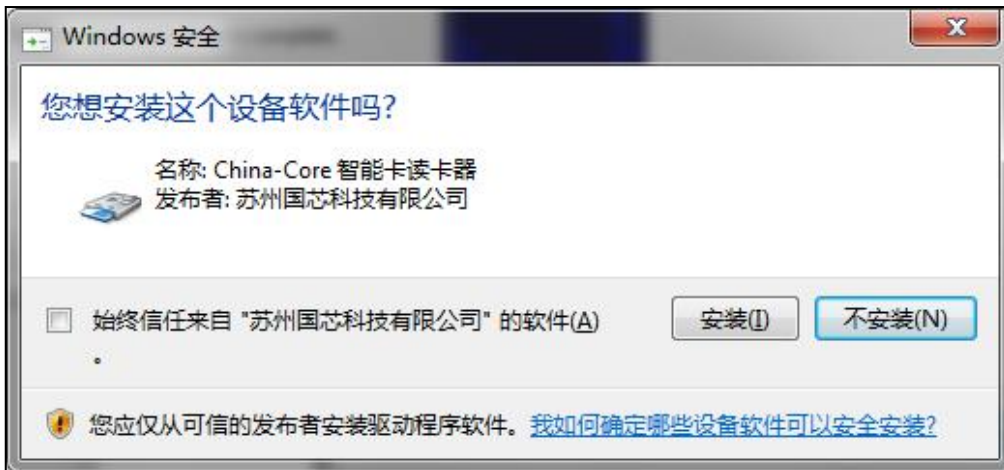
Windows 安全

您想安装这个设备软件吗?

名称: China-Core 智能卡读卡器
发布者: 苏州国芯科技有限公司

始终信任来自 "苏州国芯科技有限公司" 的软件(A)
。

安装(I)

不安装(N)

您应仅从可信的发布者安装驱动程序软件。我如何确定哪些设备软件可以安全安装?